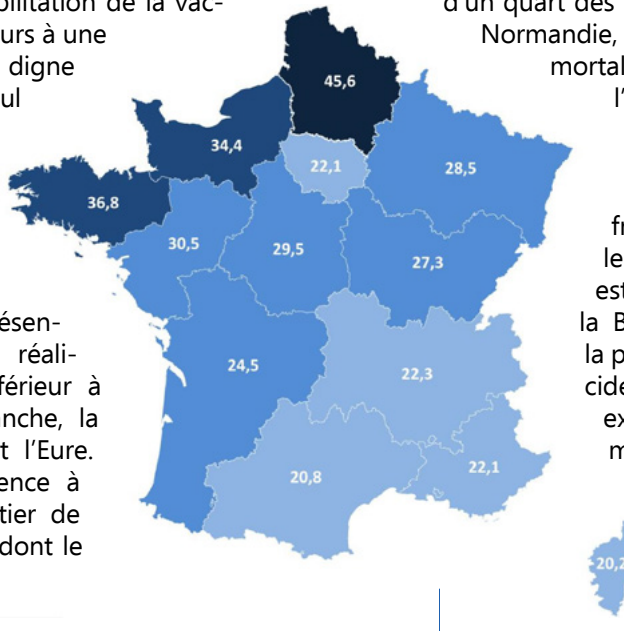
bilitation de la vac-
urs à une
digne
ul

ésen-
réali-
férieur à
nche, la
t l'Eure.
ence à
tier de
dont le

d'un quart des
Normandie,
mortal
l'

fr
le
est
la B
la p
cide
ex
m

45,6
34,4
36,8
22,1
28,5
30,5
29,5
27,3
24,5
22,3
20,8
22,1
20,2